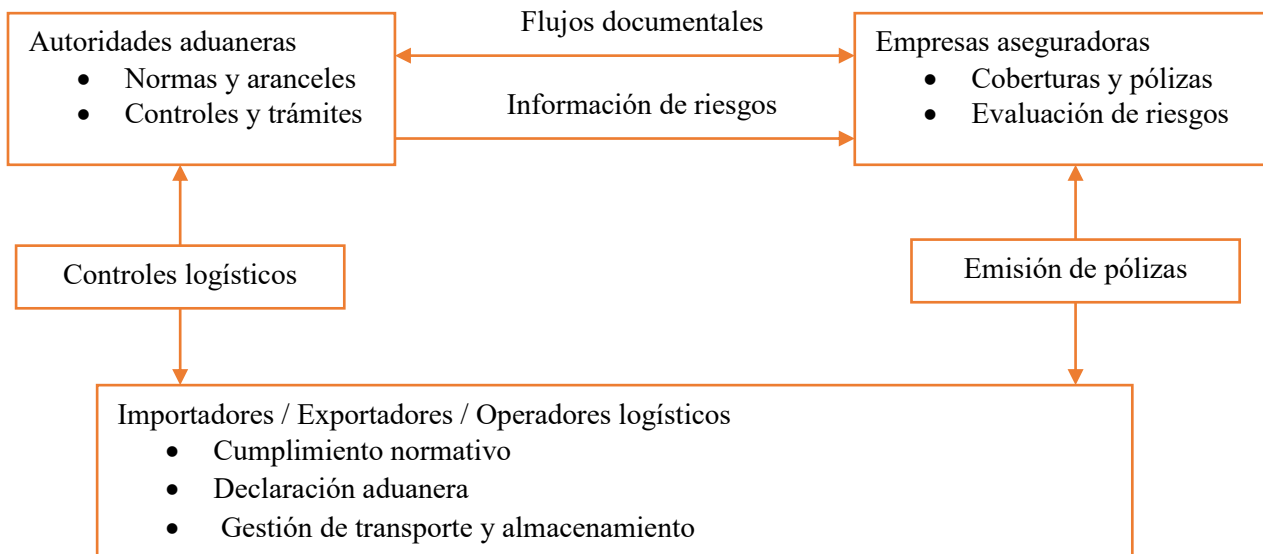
Autoridades aduaneras
- Normas y aranceles
- Controles y trámites

Flujos documentales

Información de riesgos

Empresas aseguradoras
- Coberturas y pólizas
- Evaluación de riesgos

Controles logísticos

Emisión de pólizas

Importadores / Exportadores / Operadores logísticos
- Cumplimiento normativo
- Declaración aduanera
- Gestión de transporte y almacenamiento